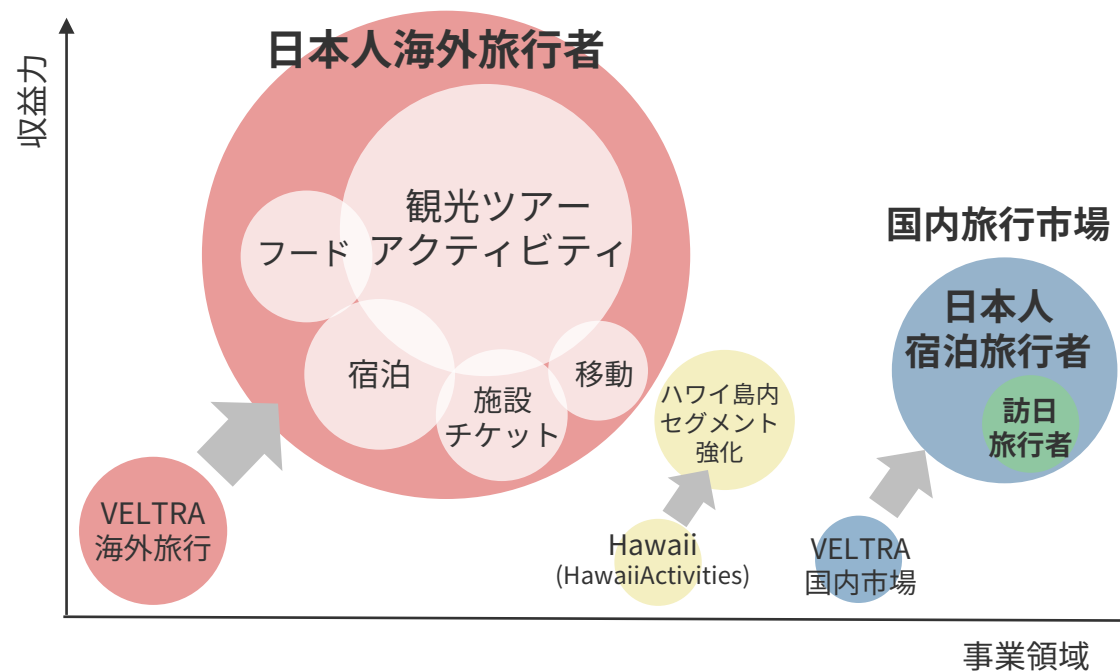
収益力

日本人海外旅行者

観光ツアー
アクティビティ

フード

宿泊

施設
チケット

移動

国内旅行市場

日本人
宿泊旅行者

訪日
旅行者

ハワイ島内
セグメント
強化

VELTRA
海外旅行

Hawaii
(HawaiiActivities)

VELTRA
国内市場

事業領域